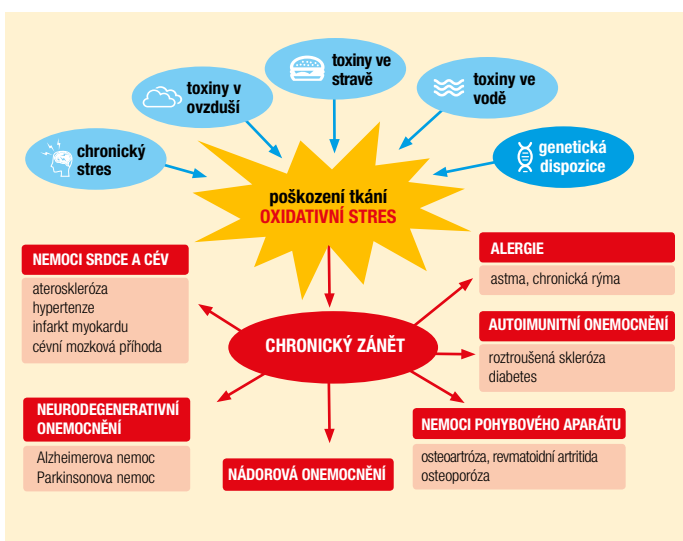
chronický stres

toxiny v ovzduší

toxiny ve stravě

toxiny ve vodě

genetická dispozice

poškození tkání
OXIDATIVNÍ STRES

NEMOCI SRDCE A CÉV
ateroskleróza
hypertenze
infarkt myokardu
cévní mozková příhoda

ALERGIE
astma, chronická rýma

CHRONICKÝ ZÁNĚT

AUTOIMUNITNÍ ONEMOCNĚNÍ
roztroušená skleróza
diabetes

NEURODEGENERATIVNÍ ONEMOCNĚNÍ
Alzheimerova nemoc
Parkinsonova nemoc

NÁDOROVÁ ONEMOCNĚNÍ

NEMOCI POHYBOVÉHO APARÁTU
osteoartróza, revmatoidní artritida
osteoporóza